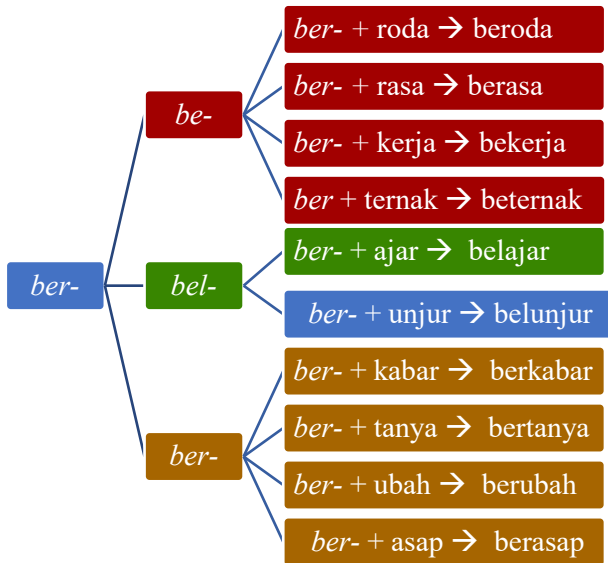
ber-

be-

ber- + roda → beroda

ber- + rasa → berasa

ber- + kerja → bekerja

ber + ternak → beternak

bel-

ber- + ajar → belajar

ber- + unjur → belunjur

ber-

ber- + kabar → berkabar

ber- + tanya → bertanya

ber- + ubah → berubah

ber- + asap → berasap